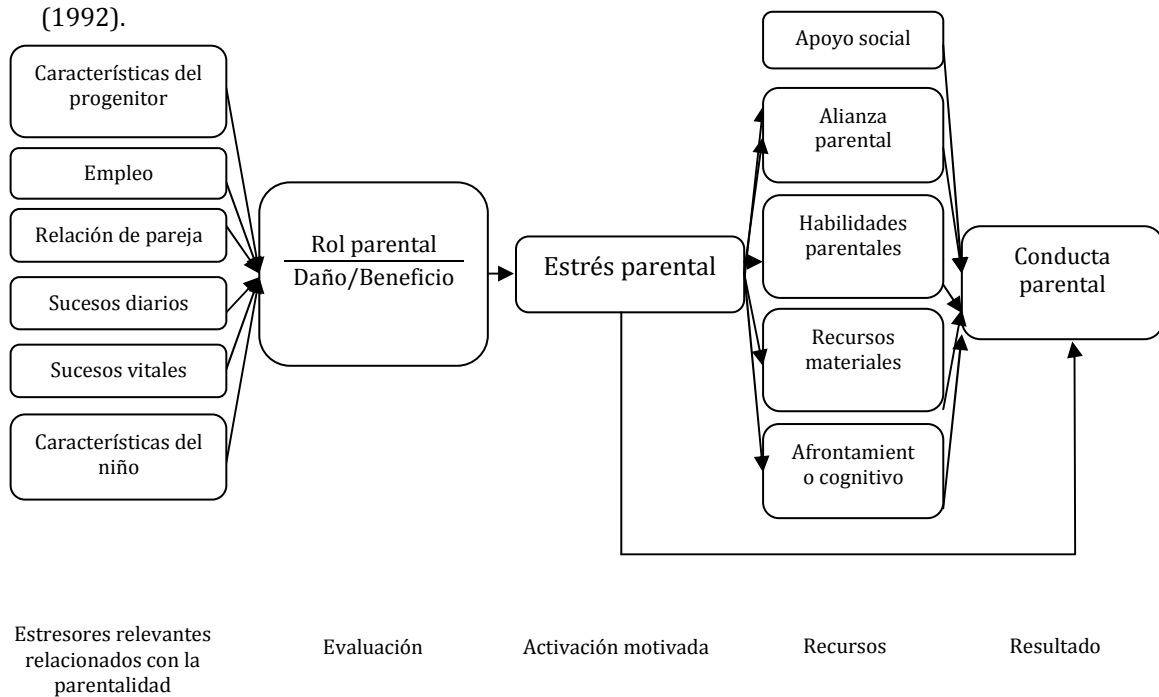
(1992).

Características del progenitor

Empleo

Relación de pareja

Sucesos diarios

Sucesos vitales

Características del niño

Rol parental
Daño/Beneficio

Estrés parental

Apoyo social

Alianza parental

Habilidades parentales

Recursos materiales

Afrontamient o cognitivo

Conducta parental

Estresores relevantes relacionados con la parentalidad

Evaluación

Activación motivada

Recursos

Resultado